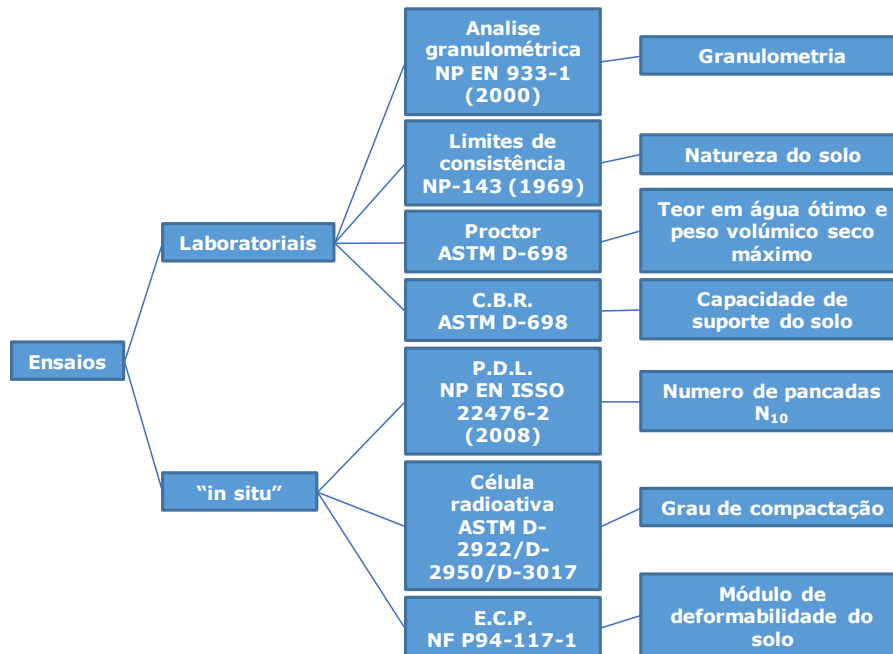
Ensaios

Laboratoriais

Analise granulométrica NP EN 933-1 (2000)

Granulometria

Limites de consistência NP-143 (1969)

Natureza do solo

Proctor ASTM D-698

Teor em água ótimo e peso volúmico seco máximo

C.B.R. ASTM D-698

Capacidade de suporte do solo

“in situ”

P.D.L. NP EN ISSO 22476-2 (2008)

Numero de pancadas $N_{10}$

Célula radioativa ASTM D-2922/D-2950/D-3017

Grau de compactação

E.C.P. NF P94-117-1

Módulo de deformabilidade do solo